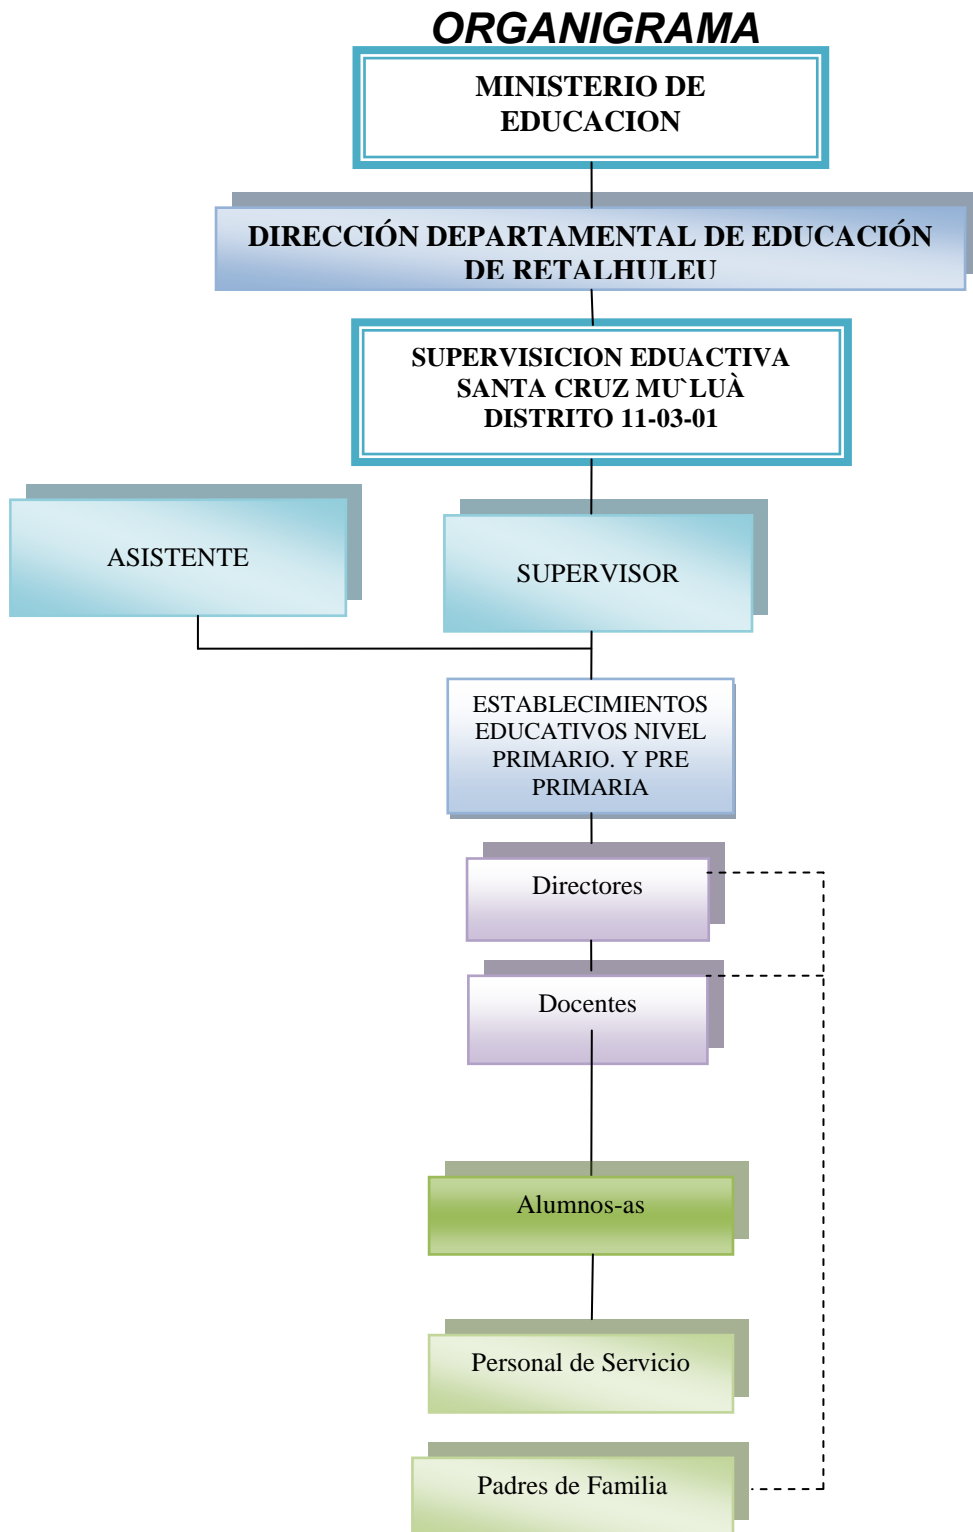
ORGANIGRAMA

MINISTERIO DE EDUCACION

DIRECCIÓN DEPARTAMENTAL DE EDUCACIÓN DE RETALHULEU

SUPERVISICION EDUACTIVA SANTA CRUZ MU`LUÀ DISTRITO 11-03-01

ASISTENTE

SUPERVISOR

ESTABLECIMIENTOS EDUCATIVOS NIVEL PRIMARIO. Y PRE PRIMARIA

Directores

Docentes

Alumnos-as

Personal de Servicio

Padres de Familia